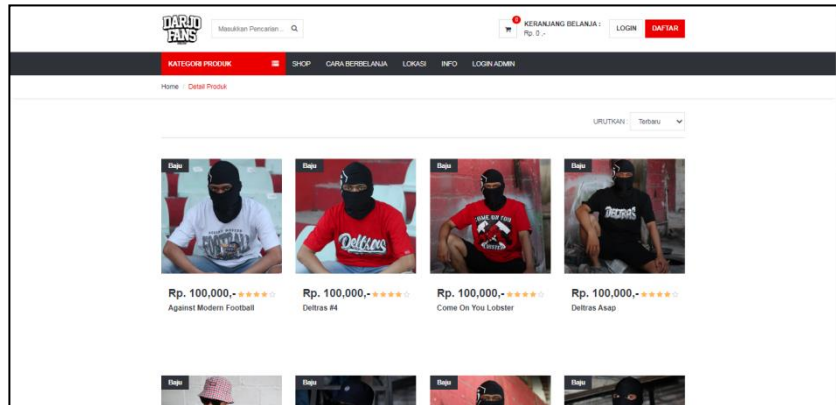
DARJO FANS

Masukkan Pencarian ...

0

KERANJANG BELANJA : Rp. 0,-

LOGIN

DAFTAR

KATEGORI PRODUK

SHOP

CARA BERBELANJA

LOKASI

INFO

LOGIN ADMIN

Home / Detail Produk

URUTKAN Terbaru

Baju

Rp. 100,000,-

Against Modern Football

Baju

Rp. 100,000,-

Deltras #4

Baju

Rp. 100,000,-

Come On You Lobster

Baju

Rp. 100,000,-

Deltras Asap

Baju

Baju

Baju

Baju